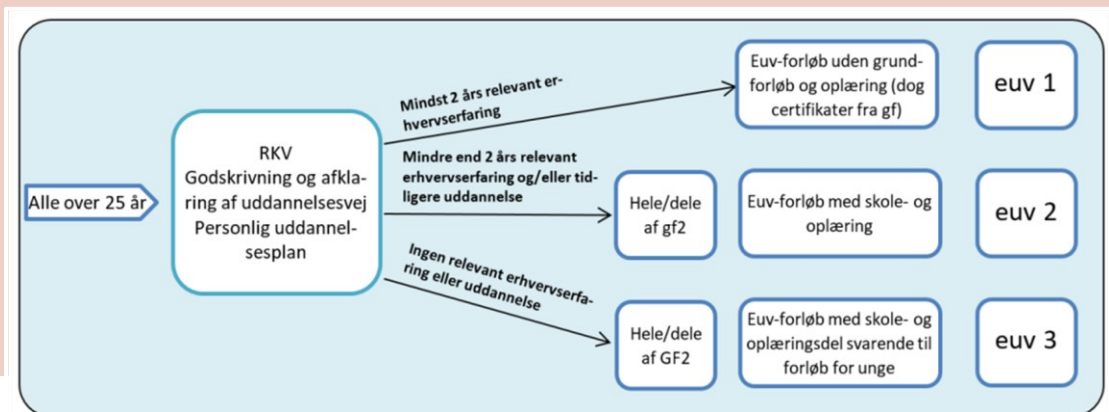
Alle over 25 år

RKV
Godskrivning og afklaring af uddannelsesvej
Personlig uddannelsesplan

Mindst 2 års relevant erhvervserfaring

Euv-forløb uden grundforløb og oplæring (dog certifikater fra gf)

euv 1

Mindre end 2 års relevant erhvervserfaring og/eller tidligere uddannelse

Hele/dele af gf2

Euv-forløb med skole- og oplæring

euv 2

Ingen relevant erhvervserfaring eller uddannelse

Hele/dele af GF2

Euv-forløb med skole- og oplæringsdel svarende til forløb for unge

euv 3